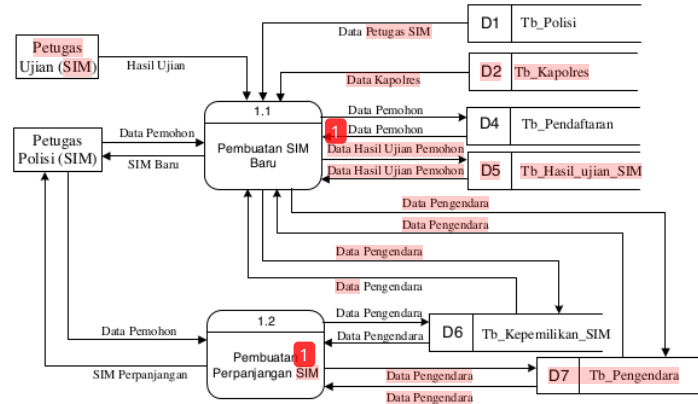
Petugas Ujian (SIM)

Hasil Ujian

Data Petugas SIM

D1 Tb_Polisi

Data Kapolres

D2 Tb_Kapolres

1.1

Pembuatan SIM Baru

1

Data Pemohon

Data Pemohon

D4 Tb_Pendaftaran

Petugas Polisi (SIM)

Data Pemohon

SIM Baru

Data Hasil Ujian Pemohon

Data Hasil Ujian Pemohon

D5 Tb_Hasil_ujian_SIM

Data Pengendara

Data Pengendara

Data Pengendara

Data Pengendara

1.2

Pembuatan Perpanjangan SIM

1

Data Pemohon

Data Pengendara

Data Pengendara

D6 Tb_Kepemilikan_SIM

SIM Perpanjangan

Data Pengendara

D7 Tb_Pengendara

Data Pengendara